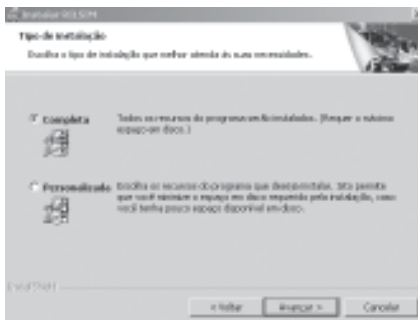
Instalar SOLSIM

Tipo de instalação

Escolha o tipo de instalação que melhor atenda às suas necessidades.

Completa

Todos os recursos do programa serão instalados. (Requer o máximo espaço em disco.)

Personalizada

Escolha os recursos do programa que deseja instalar. Isto permite que você minimize o espaço em disco requerido pela instalação, caso você tenha pouco espaço disponível em disco.

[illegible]

< Voltar

Avançar >

Cancelar